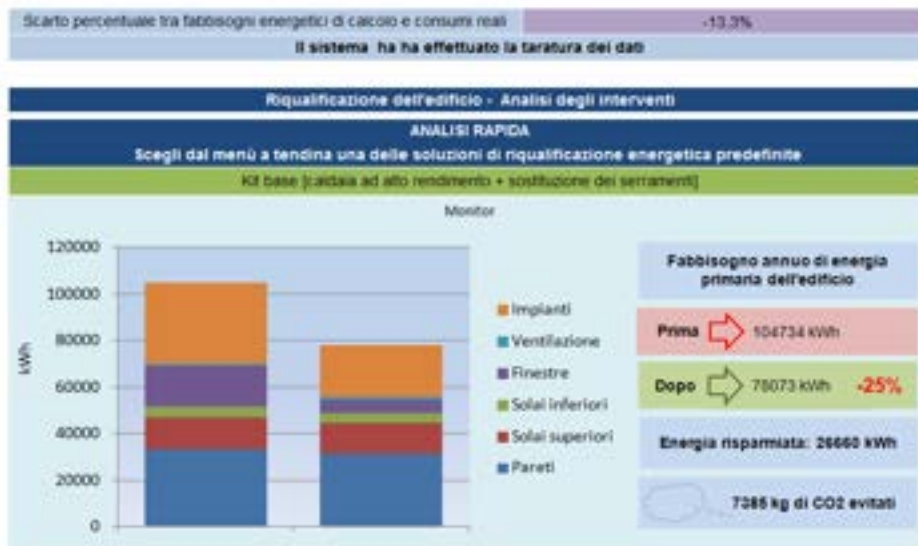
Scarto percentuale tra fabbisogni energetici di calcolo e consumi reali | -13.3%

Il sistema ha ha effettuato la taratura dei dati

Riqualificazione dell'edificio - Analisi degli interventi

ANALISI RAPIDA

Scegli dal menù a tendina una delle soluzioni di riqualificazione energetica predefinite

Kit base (caldaia ad alto rendimento + sostituzione dei serramenti)

Monitor

120000
100000
80000
60000
40000
20000
0

kWh

Impianti
Ventilazione
Finestre
Solai inferiori
Solai superiori
Pareti

Fabbisogno annuo di energia primaria dell'edificio

Prima 104734 kWh

Dopo 78073 kWh -25%

Energia risparmiata: 26660 kWh

7385 kg di CO2 evitati